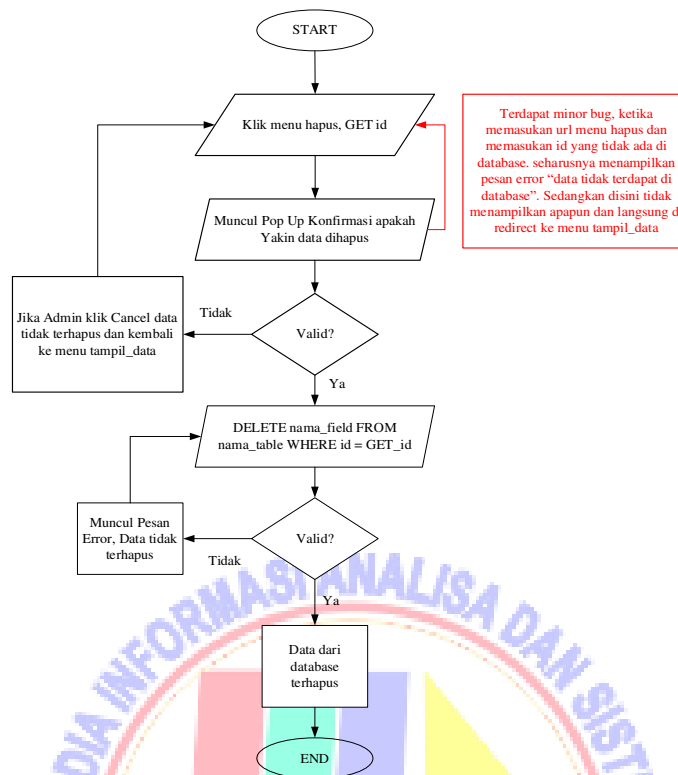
START

Klik menu hapus, GET id

Terdapat minor bug, ketika memasukan url menu hapus dan memasukan id yang tidak ada di database. seharusnya menampilkan pesan error "data tidak terdapat di database". Sedangkan disini tidak menampilkan apapun dan langsung di redirect ke menu tampil_data

Muncul Pop Up Konfirmasi apakah Yakin data dihapus

Jika Admin klik Cancel data tidak terhapus dan kembali ke menu tampil_data

Tidak

Valid?

Ya

DELETE nama_field FROM nama_table WHERE id = GET_id

Muncul Pesan Error, Data tidak terhapus

Tidak

Valid?

Ya

Data dari database terhapus

END

MEDIA INFORMASI ANALISA DAN SISTEM